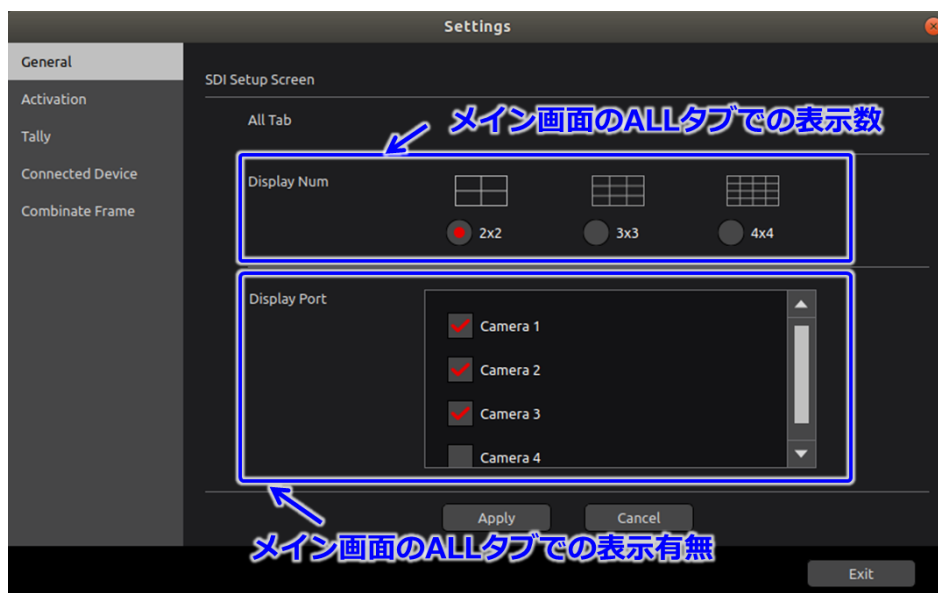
Settings

General
Activation
Tally
Connected Device
Combinate Frame

SDI Setup Screen

All Tab

メイン画面のALLタブでの表示数

Display Num

2x2
3x3
4x4

Display Port

Camera 1
Camera 2
Camera 3
Camera 4

Apply
Cancel

メイン画面のALLタブでの表示有無

Exit